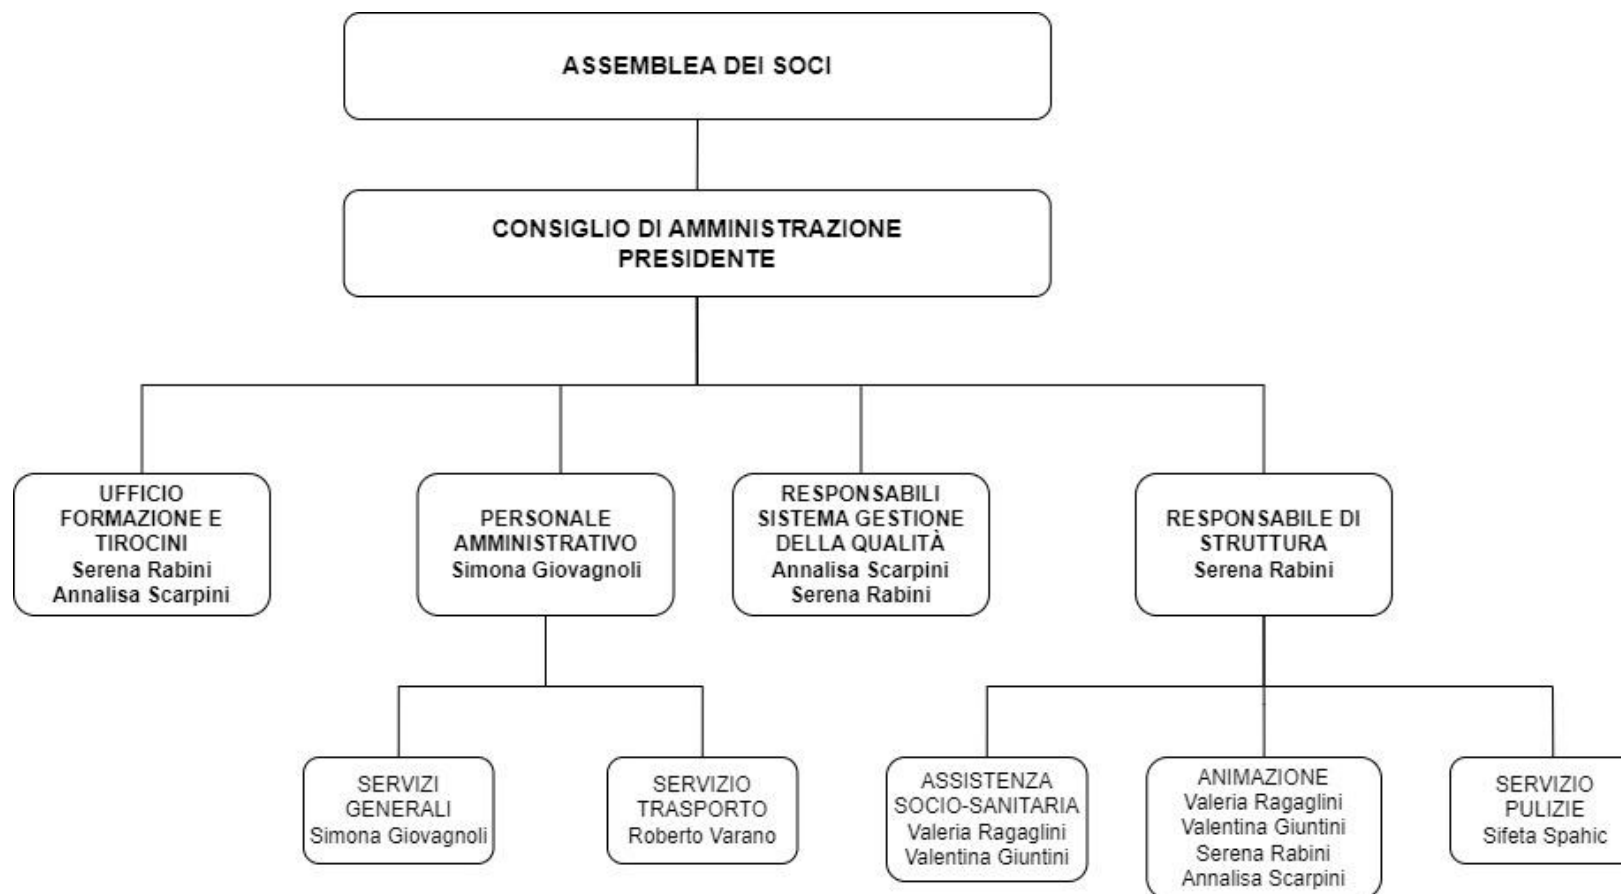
ASSEMBLEA DEI SOCI

CONSIGLIO DI AMMINISTRAZIONE
PRESIDENTE

UFFICIO FORMAZIONE E TIROCINI
Serena Rabini
Annalisa Scarpini

PERSONALE AMMINISTRATIVO
Simona Giovagnoli

RESPONSABILI SISTEMA GESTIONE DELLA QUALITÀ
Annalisa Scarpini
Serena Rabini

RESPONSABILE DI STRUTTURA
Serena Rabini

SERVIZI GENERALI
Simona Giovagnoli

SERVIZIO TRASPORTO
Roberto Varano

ASSISTENZA SOCIO-SANITARIA
Valeria Ragaglini
Valentina Giuntini

ANIMAZIONE
Valeria Ragaglini
Valentina Giuntini
Serena Rabini
Annalisa Scarpini

SERVIZIO PULIZIE
Sifeta Spahic